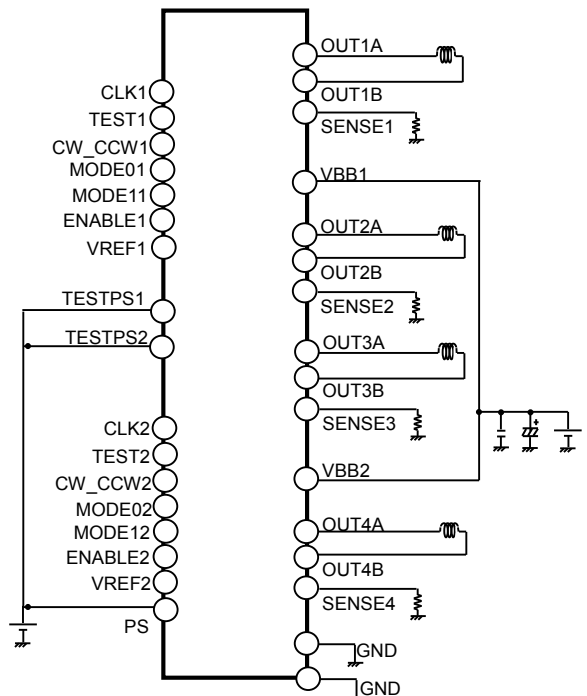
OUT1A
CLK1
OUT1B
TEST1
SENSE1
CW_CCW1
MODE01
MODE11
VBB1
ENABLE1
VREF1
OUT2A
OUT2B
TESTPS1
SENSE2
TESTPS2
OUT3A
OUT3B
SENSE3
CLK2
TEST2
CW_CCW2
VBB2
MODE02
MODE12
OUT4A
ENABLE2
VREF2
OUT4B
SENSE4
PS
GND
GND